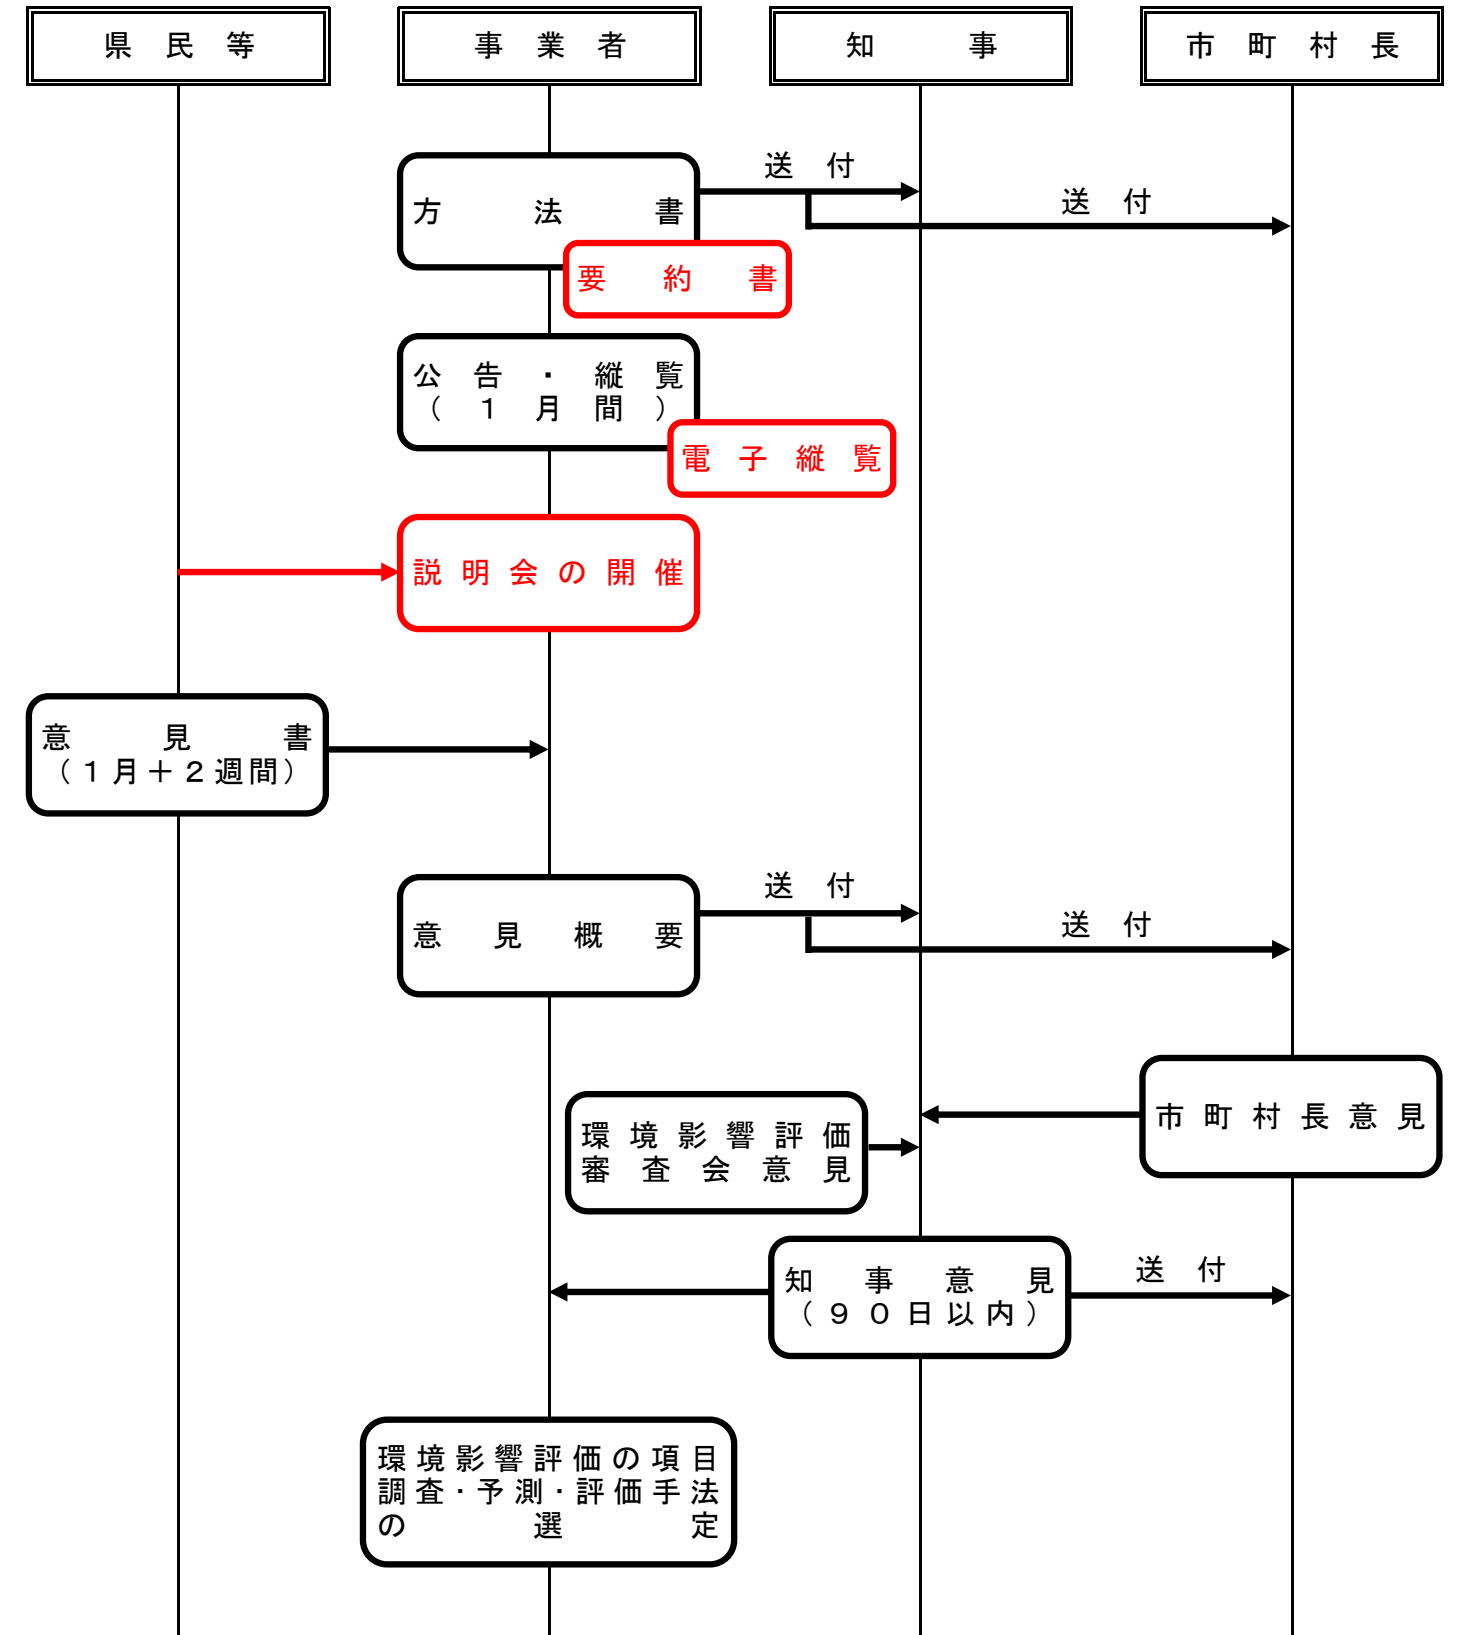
県民等

事業者

知事

市町村長

送付

送付

方法書

要約書

公告・縦覧
（１月間）

電子縦覧

説明会の開催

意見書
（１月＋２週間）

送付

送付

意見概要

市町村長意見

環境影響評価
審査会意見

知事意見
（９０日以内）

送付

環境影響評価の項目
調査・予測・評価手法
の選定